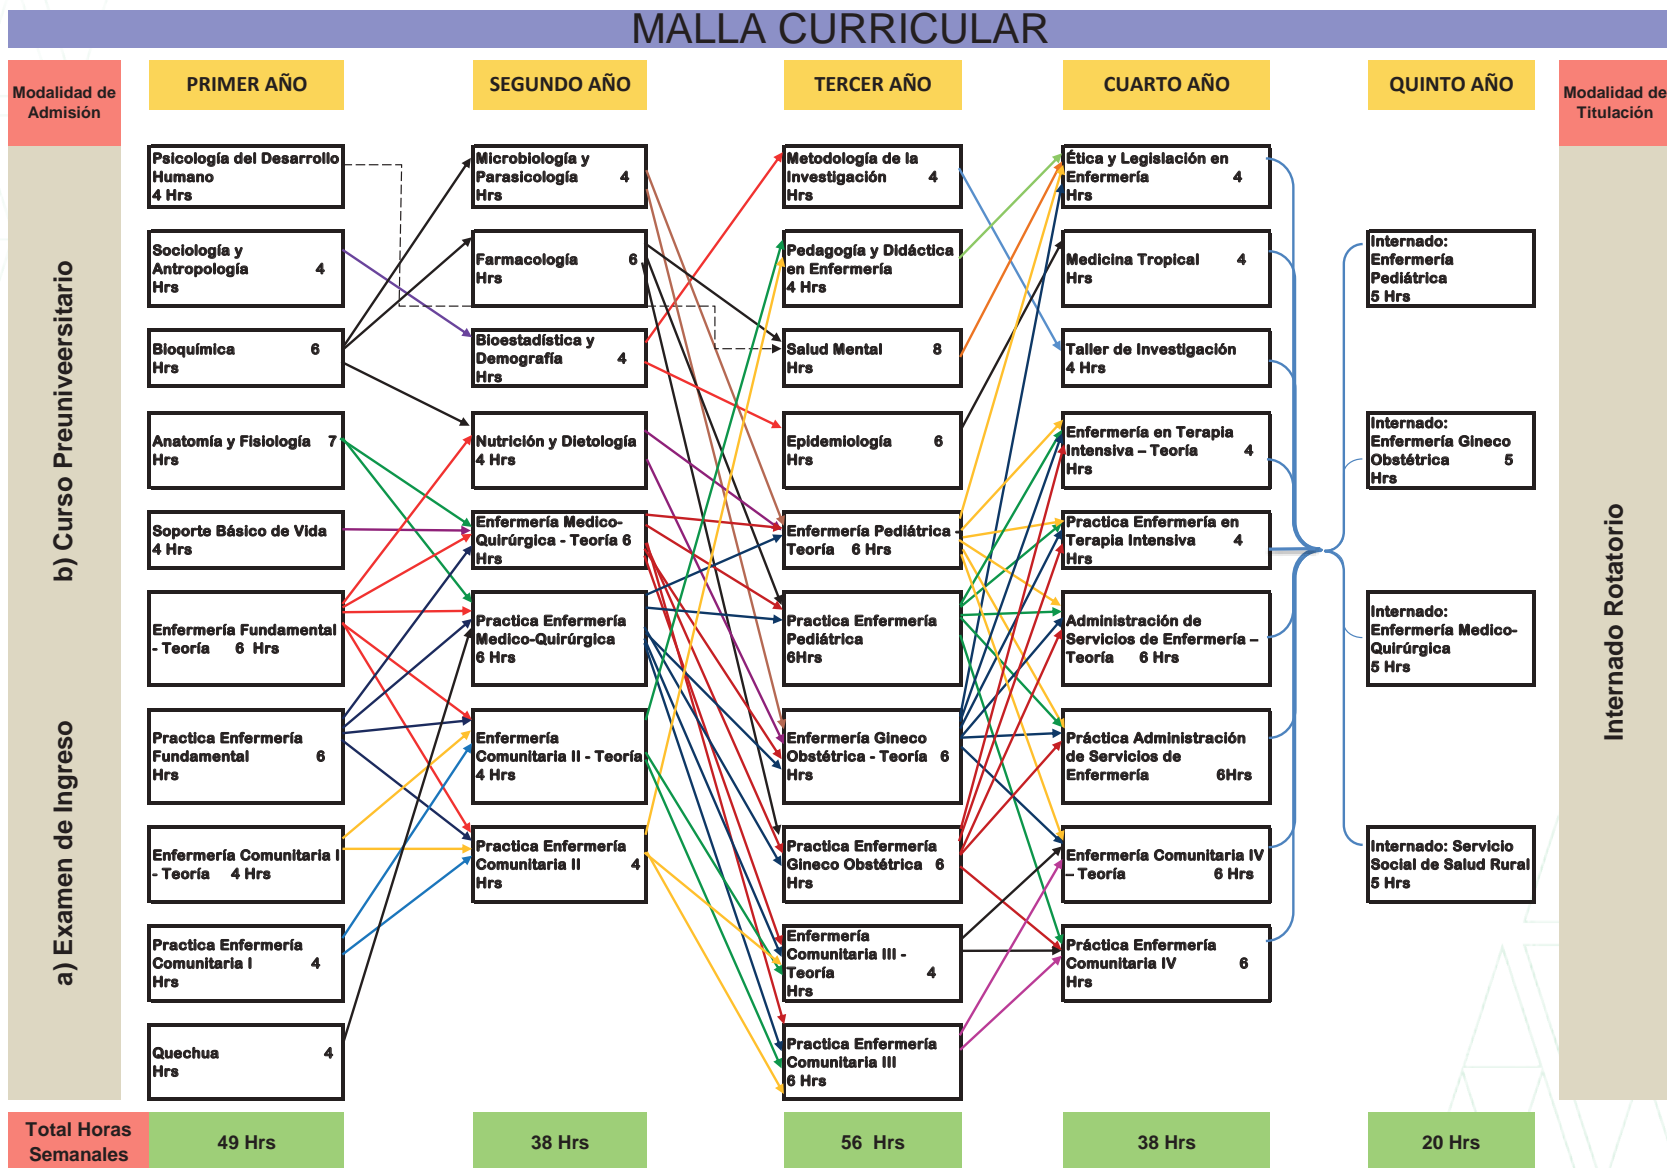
MALLA CURRICULAR

Modalidad de Admisión

PRIMER AÑO

SEGUNDO AÑO

TERCER AÑO

CUARTO AÑO

QUINTO AÑO

Modalidad de Titulación

b) Curso Preuniveersitario

a) Examen de Ingreso

Psicología del Desarrollo Humano 4 Hrs

Sociología y Antropología 4 Hrs

Bioquímica 6 Hrs

Anatomía y Fisiología 7 Hrs

Soporte Básico de Vida 4 Hrs

Enfermería Fundamental - Teoría 6 Hrs

Practica Enfermería Fundamental 6 Hrs

Enfermería Comunitaria I - Teoría 4 Hrs

Practica Enfermería Comunitaria I 4 Hrs

Quechua 4 Hrs

Microbiología y Parasicología 4 Hrs

Farmacología 6 Hrs

Bioestadística y Demografía 4 Hrs

Nutrición y Dietología 4 Hrs

Enfermería Medico-Quirúrgica - Teoría 6 Hrs

Practica Enfermería Medico-Quirúrgica 6 Hrs

Enfermería Comunitaria II - Teoría 4 Hrs

Practica Enfermería Comunitaria II 4 Hrs

Metodología de la Investigación 4 Hrs

Pedagogía y Didáctica en Enfermería 4 Hrs

Salud Mental 8 Hrs

Epidemiología 6 Hrs

Enfermería Pediátrica Teoría 6 Hrs

Practica Enfermería Pediátrica 6Hrs

Enfermería Gineco Obstétrica - Teoría 6 Hrs

Practica Enfermería Gineco Obstétrica 6 Hrs

Enfermería Comunitaria III - Teoría 4 Hrs

Practica Enfermería Comunitaria III 6 Hrs

Ética y Legislación en Enfermería 4 Hrs

Medicina Tropical 4 Hrs

Taller de Investigación 4 Hrs

Enfermería en Terapia Intensiva – Teoría 4 Hrs

Practica Enfermería en Terapia Intensiva 4 Hrs

Administración de Servicios de Enfermería – Teoría 6 Hrs

Práctica Administración de Servicios de Enfermería 6Hrs

Enfermería Comunitaria IV – Teoría 6 Hrs

Práctica Enfermería Comunitaria IV 6 Hrs

Internado: Enfermería Pediátrica 5 Hrs

Internado: Enfermería Gineco Obstétrica 5 Hrs

Internado: Enfermería Medico-Quirúrgica 5 Hrs

Internado: Servicio Social de Salud Rural 5 Hrs

Internado Rotatorio

Total Horas Semanales

49 Hrs

38 Hrs

56 Hrs

38 Hrs

20 Hrs